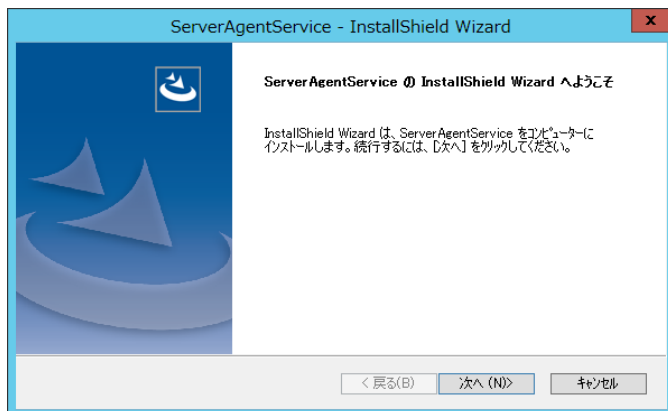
ServerAgentService - InstallShield Wizard

x

ServerAgentService の InstallShield Wizard へようこそ

InstallShield Wizard は、ServerAgentService をコンピューターにインストールします。続行するには、[次へ] をクリックしてください。

< 戻る(B)

次へ (N)>

キャンセル